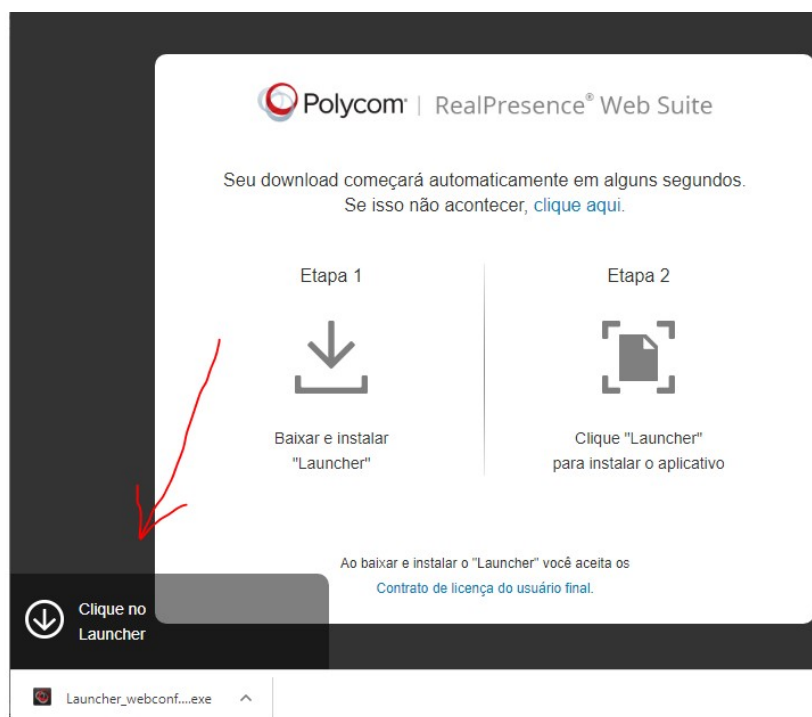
Polycom | RealPresence® Web Suite

Seu download começará automaticamente em alguns segundos. Se isso não acontecer, clique aqui.

Etapa 1

Baixar e instalar "Launcher"

Etapa 2

Clique "Launcher" para instalar o aplicativo

Ao baixar e instalar o "Launcher" você aceita os Contrato de licença do usuário final.

Clique no Launcher

Launcher_webconf....exe